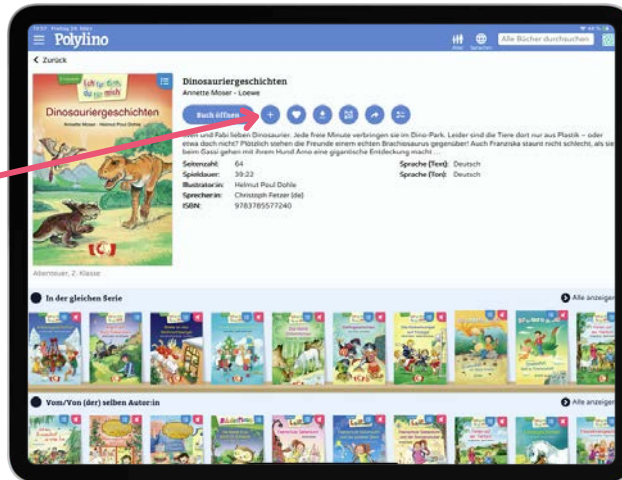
Polylino

Alle Bücher durchsuchen

< Zurück

Leichter lesen

Ich für dich, du für mich

Dinosauriergeschichten

Annette Moser · Helmut Poul Dohle

Abenteuer, 2. Klasse

Dinosauriergeschichten

Annette Moser - Loewe

Buch öffnen

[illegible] und Fabi lieben Dinosaurier. Jede freie Minute verbringen sie im Dino-Park. Leider sind die Tiere dort nur aus Plastik – oder etwa doch nicht? Plötzlich stehen die Freunde einem echten Brachiosaurus gegenüber! Auch Franziska staunt nicht schlecht, als sie beim Gassi gehen mit ihrem Hund Arno eine gigantische Entdeckung macht ...

| | | | |
|---|---|---|---|
| Seitenzahl: | 64 | Sprache (Text): | Deutsch |
| Spieldauer: | 39:22 | Sprache (Ton): | Deutsch |
| Illustrator:in: | Helmut Poul Dohle | | |
| Sprecher:in: | Christoph Fetzer (de) | | |
| ISBN: | 9783785577240 | | |

In der gleichen Serie

Alle anzeigen

Vom/Von (der) selben Autor:in

Alle anzeigen